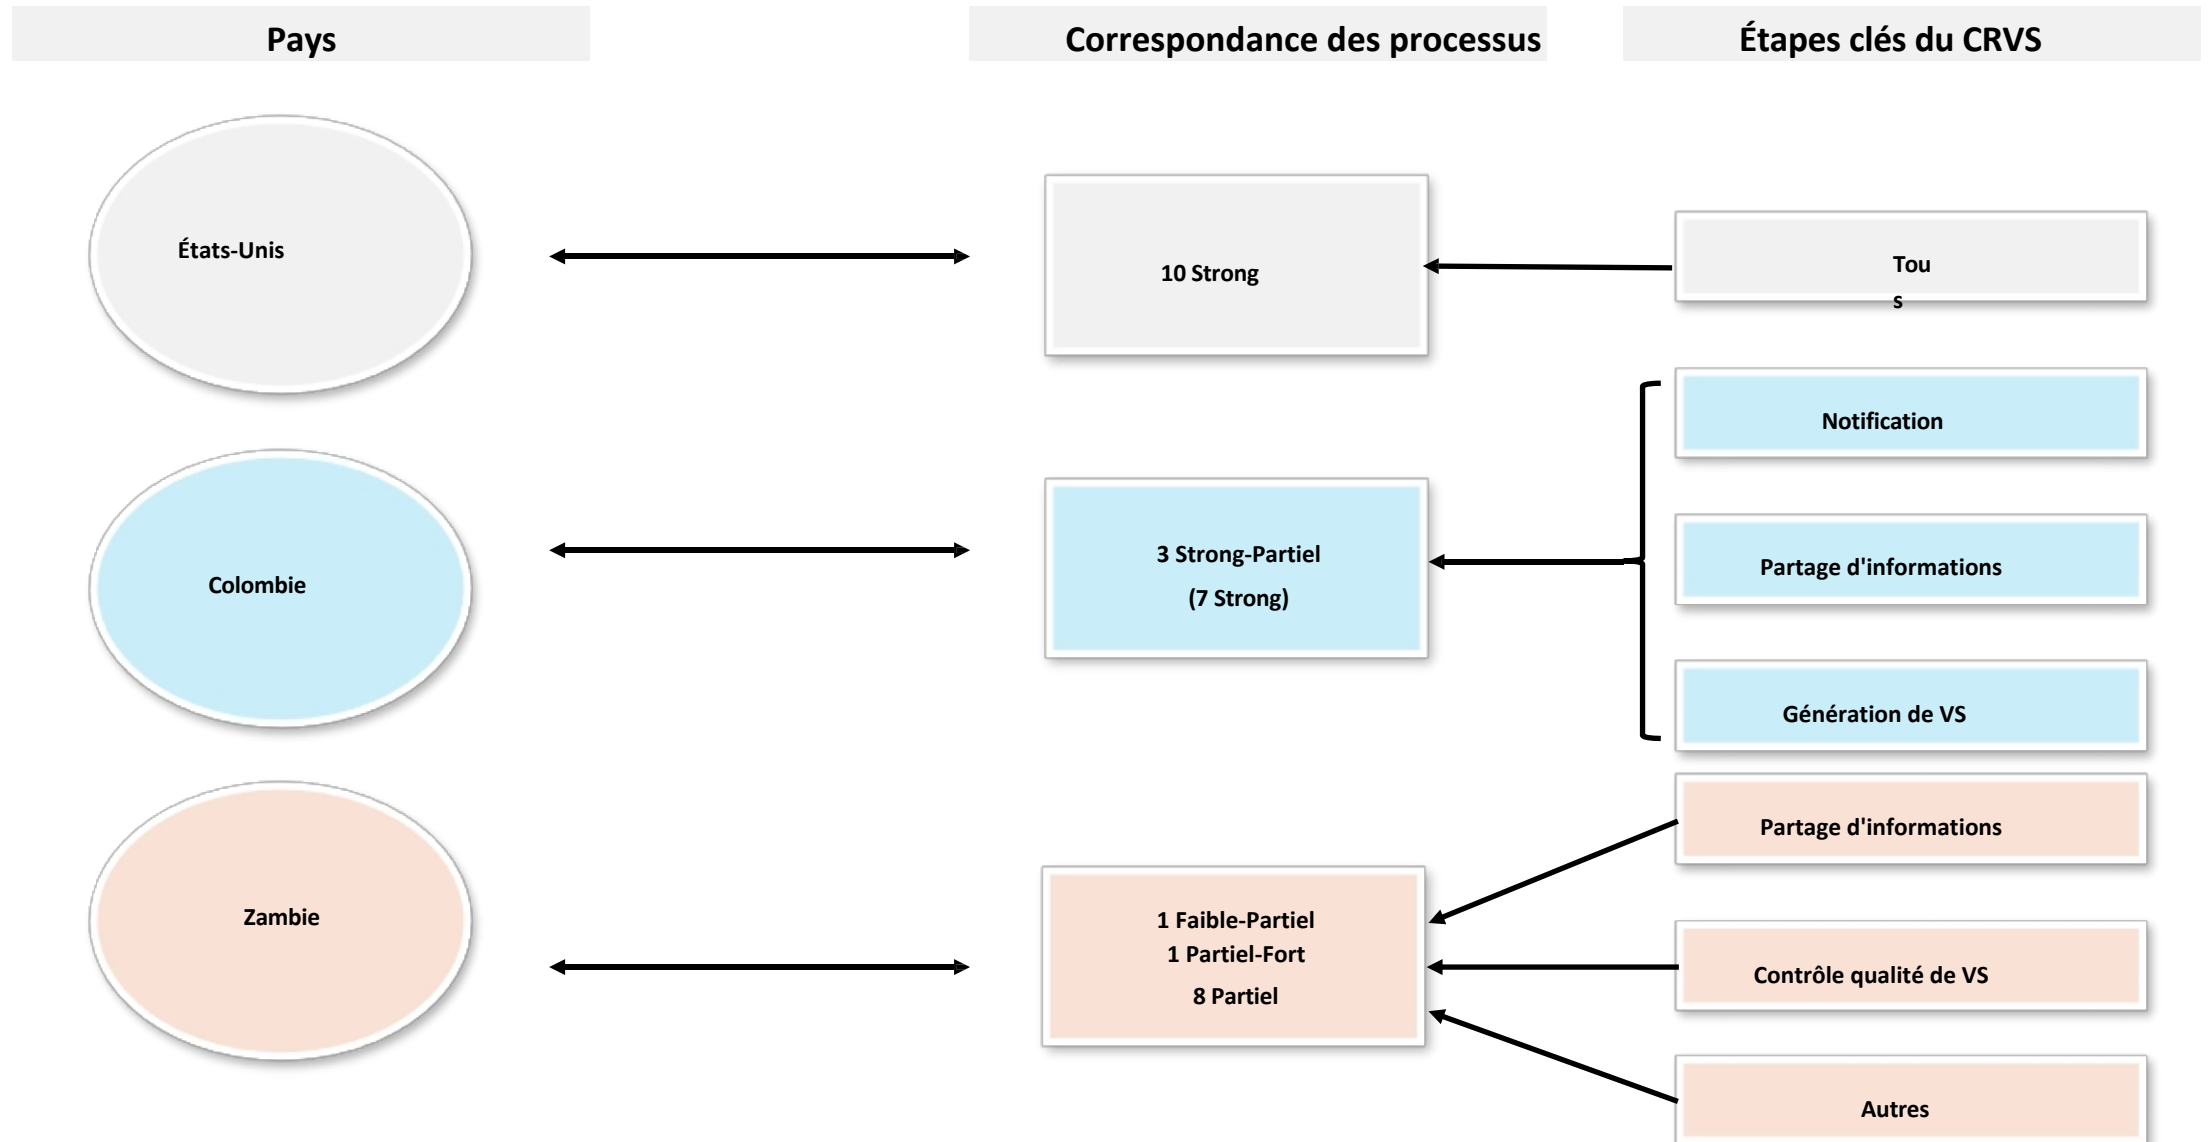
Pays

Correspondance des processus

Étapes clés du CRVS

États-Unis

10 Strong

Tou
s

Notification

Colombie

3 Strong-Partiel
(7 Strong)

Partage d'informations

Génération de VS

Partage d'informations

Zambie

1 Faible-Partiel
1 Partiel-Fort
8 Partiel

Contrôle qualité de VS

Autres